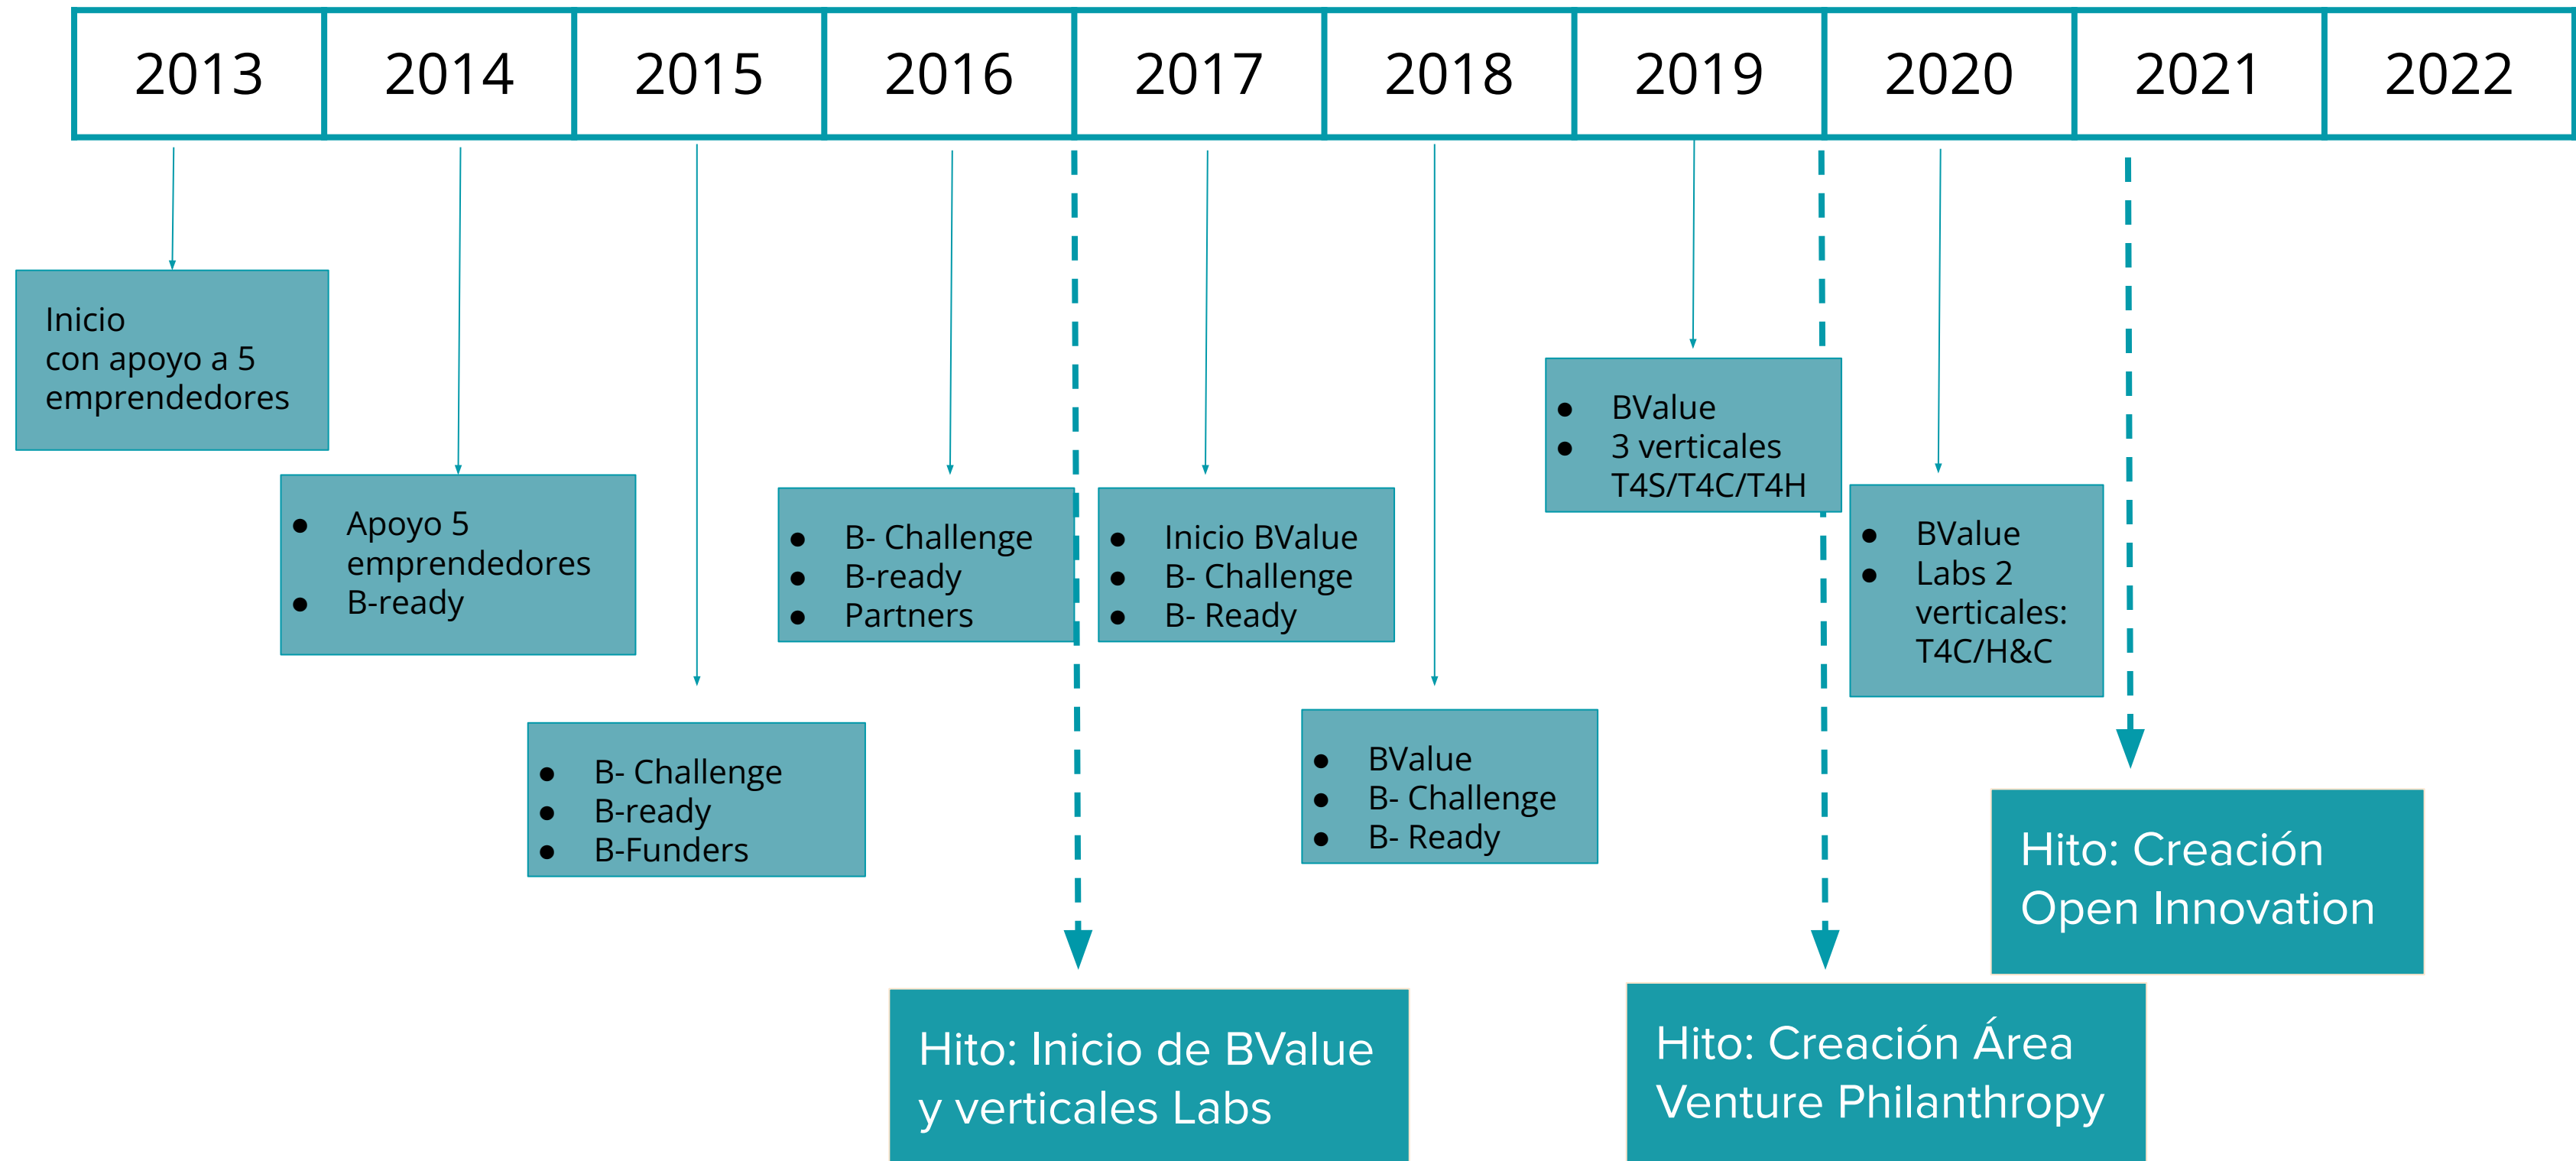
| 2013 | 2014 | 2015 | 2016 | 2017 | 2018 | 2019 | 2020 | 2021 | 2022 |
|---|---|---|---|---|---|---|---|---|---|

Inicio
con apoyo a 5 emprendedores

- Apoyo 5 emprendedores
- B-ready

- B- Challenge
- B-ready
- B-Funders

- B- Challenge
- B-ready
- Partners

Hito: Inicio de BValue y verticales Labs

- Inicio BValue
- B- Challenge
- B- Ready

- BValue
- B- Challenge
- B- Ready

- BValue
- 3 verticales T4S/T4C/T4H

Hito: Creación Área Venture Philanthropy

- BValue
- Labs 2 verticales: T4C/H&C

Hito: Creación Open Innovation